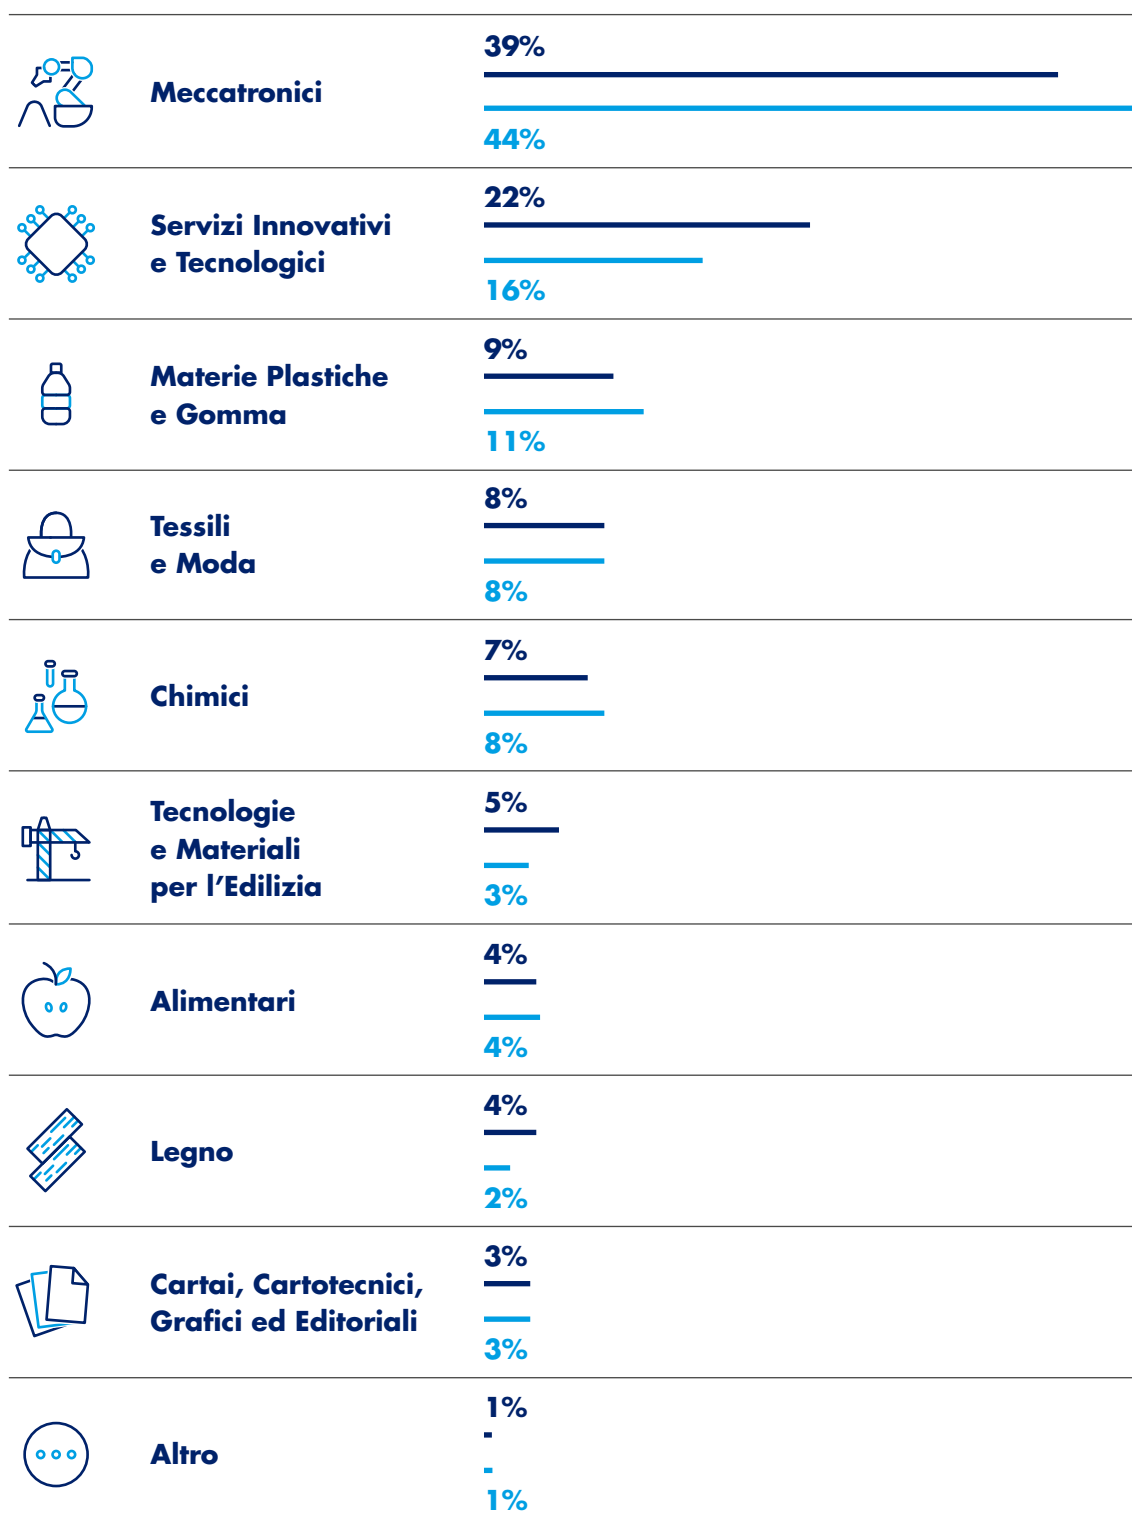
| | | |
|---|---|---|
| Meccatronici | 39% | 44% |
| Servizi Innovativi e Tecnologici | 22% | 16% |
| Materie Plastiche e Gomma | 9% | 11% |
| Tessili e Moda | 8% | 8% |
| Chimici | 7% | 8% |
| Tecnologie e Materiali per l'Edilizia | 5% | 3% |
| Alimentari | 4% | 4% |
| Legno | 4% | 2% |
| Cartai, Cartotecnici, Grafici ed Editoriali | 3% | 3% |
| Altro | 1% | 1% |